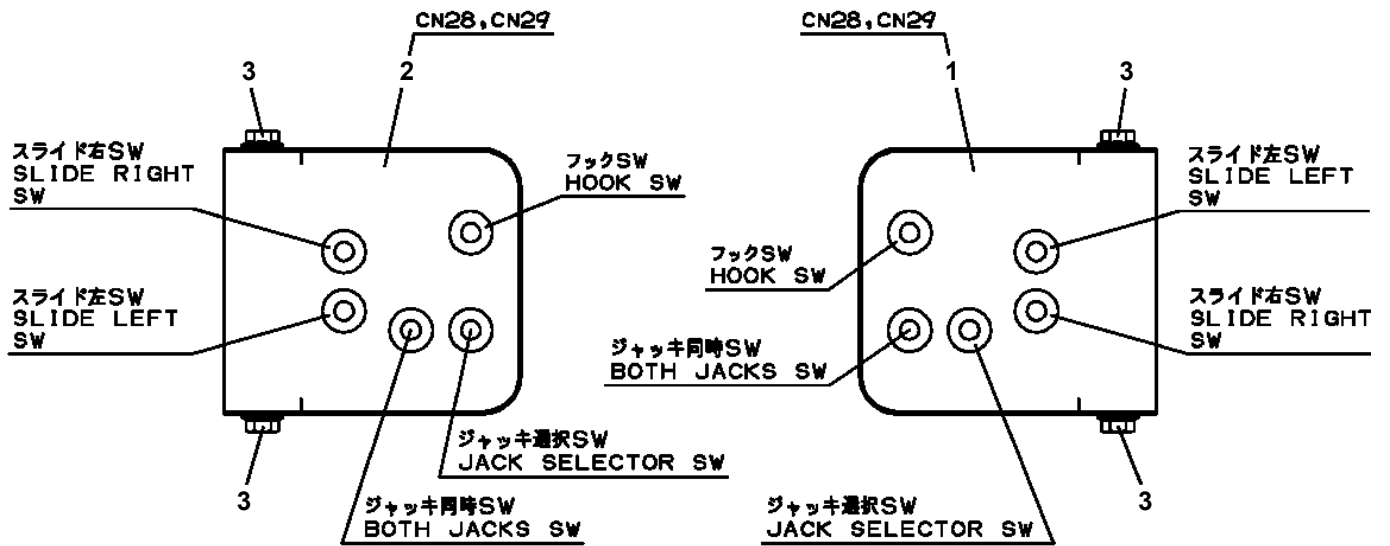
CN28,CN29

2

3

スライド右SW
SLIDE RIGHT SW

フックSW
HOOK SW

スライド左SW
SLIDE LEFT SW

3

ジャッキ選択SW
JACK SELECTOR SW

ジャッキ同時SW
BOTH JACKS SW

CN28,CN29

1

3

スライド左SW
SLIDE LEFT SW

フックSW
HOOK SW

スライド右SW
SLIDE RIGHT SW

ジャッキ同時SW
BOTH JACKS SW

3

ジャッキ選択SW
JACK SELECTOR SW